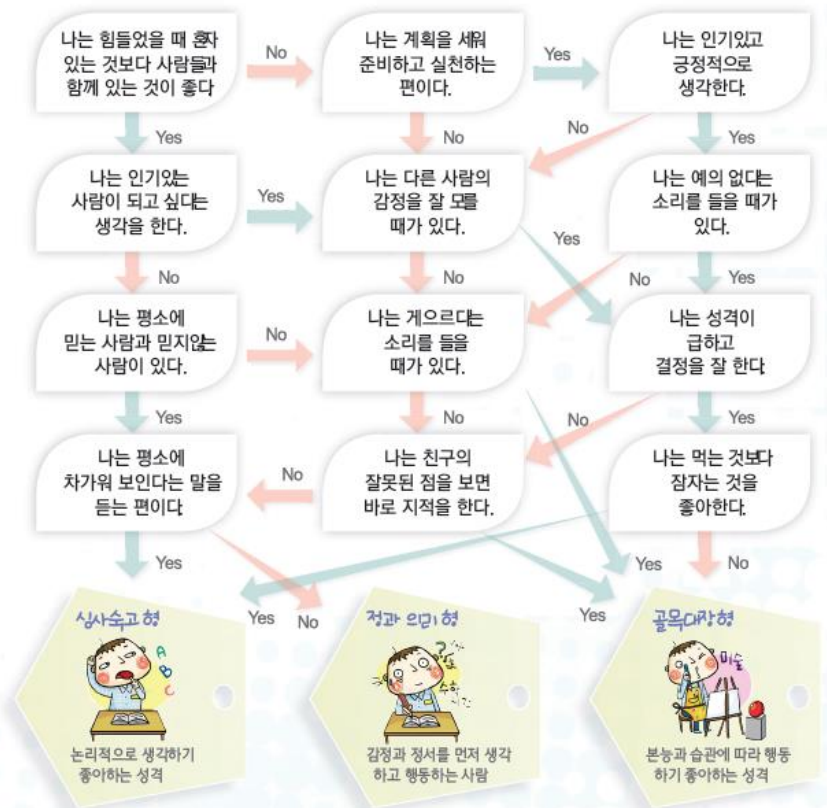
나는 힘들었을 때 혼자 있는 것보다 사람들과 함께 있는 것이 좋다

No

나는 계획을 세워 준비하고 실천하는 편이다.

Yes

나는 인기있고 긍정적으로 생각한다.

Yes

No

No

Yes

나는 인기있는 사람이 되고 싶다는 생각을 한다.

Yes

나는 다른 사람의 감정을 잘 모를 때가 있다.

나는 예의 없다는 소리를 들을 때가 있다.

Yes

No

No

No

Yes

나는 평소에 믿는 사람과 믿지않는 사람이 있다.

No

나는 게으르다는 소리를 들을 때가 있다.

나는 성격이 급하고 결정을 잘 한다.

Yes

No

No

Yes

나는 평소에 차가워 보인다는 말을 듣는 편이다.

No

나는 친구의 잘못된 점을 보면 바로 지적을 한다.

나는 먹는 것보다 잠자는 것을 좋아한다.

Yes

Yes

No

Yes

No

Yes

심사숙고형

A B C

논리적으로 생각하기 좋아하는 성격

정과 의리형

감정과 정서를 먼저 생각하고 행동하는 사람

골목대장형

미술

본능과 습관에 따라 행동하기 좋아하는 성격